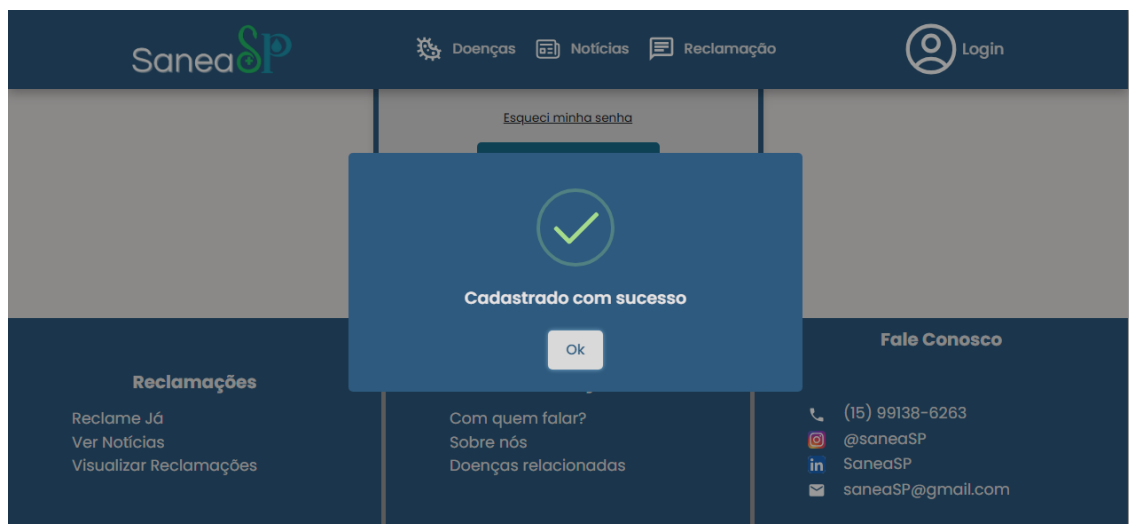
SaneaSP

Doenças Notícias Reclamação

Login

Esqueci minha senha

Cadastrado com sucesso

Ok

Reclamações

Reclame Já
Ver Notícias
Visualizar Reclamações

Com quem falar?
Sobre nós
Doenças relacionadas

Fale Conosco

(15) 99138-6263
@saneaSP
SaneaSP
saneaSP@gmail.com